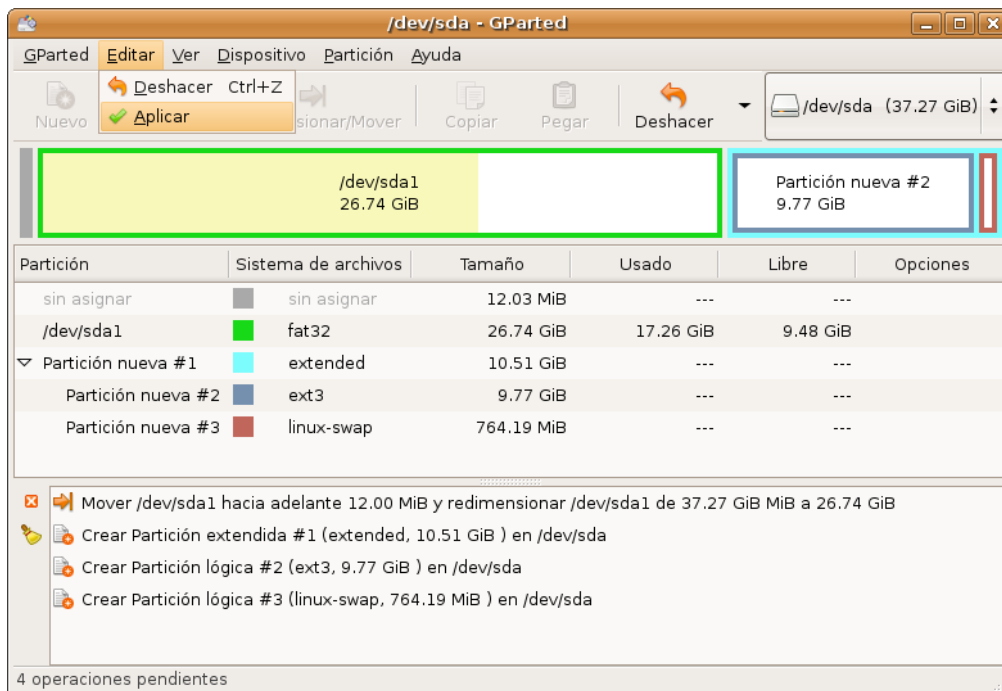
/dev/sda - GParted

GParted Editar Ver Dispositivo Partición Ayuda

Deshacer Ctrl+Z
Aplicar

Nuevo sionar/Mover Copiar Pegar Deshacer /dev/sda (37.27 GiB)

/dev/sda1
26.74 GiB

Partición nueva #2
9.77 GiB

| Partición | | Sistema de archivos | Tamaño | Usado | Libre | Opciones |
|---|---|---|---|---|---|---|
| sin asignar | | sin asignar | 12.03 MiB | --- | --- | |
| /dev/sda1 | | fat32 | 26.74 GiB | 17.26 GiB | 9.48 GiB | |
| Partición nueva #1 | | extended | 10.51 GiB | --- | --- | |
| Partición nueva #2 | | ext3 | 9.77 GiB | --- | --- | |
| Partición nueva #3 | | linux-swap | 764.19 MiB | --- | --- | |

Mover /dev/sda1 hacia adelante 12.00 MiB y redimensionar /dev/sda1 de 37.27 GiB MiB a 26.74 GiB
Crear Partición extendida #1 (extended, 10.51 GiB ) en /dev/sda
Crear Partición lógica #2 (ext3, 9.77 GiB ) en /dev/sda
Crear Partición lógica #3 (linux-swap, 764.19 MiB ) en /dev/sda

4 operaciones pendientes